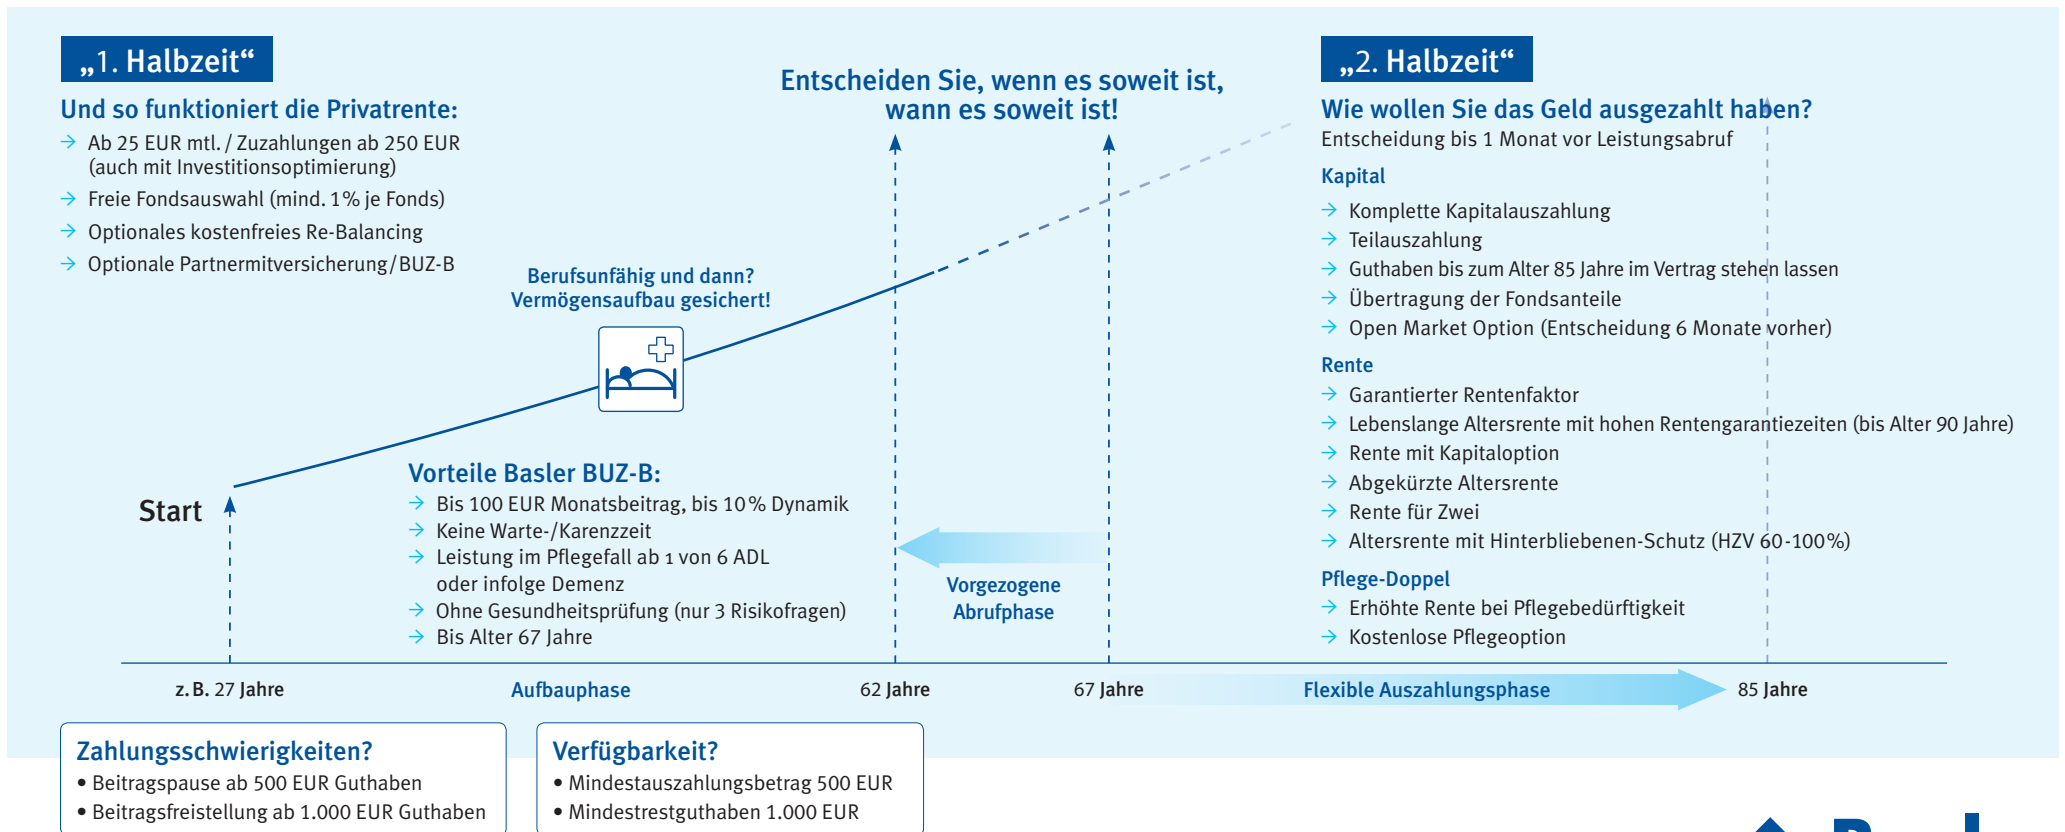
„1. Halbzeit“

Und so funktioniert die Privatrente:

→ Ab 25 EUR mtl. / Zuzahlungen ab 250 EUR (auch mit Investitionsoptimierung)

→ Freie Fondsauswahl (mind. 1 % je Fonds)

→ Optionales kostenfreies Re-Balancing

→ Optionale Partnermitversicherung / BUZ-B

Entscheiden Sie, wenn es soweit ist, wann es soweit ist!

„2. Halbzeit“

Wie wollen Sie das Geld ausgezahlt haben?

Entscheidung bis 1 Monat vor Leistungsabruf

Kapital

→ Komplette Kapitalauszahlung

→ Teilauszahlung

→ Guthaben bis zum Alter 85 Jahre im Vertrag stehen lassen

→ Übertragung der Fondsanteile

→ Open Market Option (Entscheidung 6 Monate vorher)

Rente

→ Garantierter Rentenfaktor

→ Lebenslange Altersrente mit hohen Rentengarantiezeiten (bis Alter 90 Jahre)

→ Rente mit Kapitaloption

→ Abgekürzte Altersrente

→ Rente für Zwei

→ Altersrente mit Hinterbliebenen-Schutz (HZV 60-100%)

Pflege-Doppel

→ Erhöhte Rente bei Pflegebedürftigkeit

→ Kostenlose Pflegeoption

Berufsunfähig und dann? Vermögensaufbau gesichert!

Start

Vorteile Basler BUZ-B:

→ Bis 100 EUR Monatsbeitrag, bis 10 % Dynamik

→ Keine Warte-/Karenzzeit

→ Leistung im Pflegefall ab 1 von 6 ADL oder infolge Demenz

→ Ohne Gesundheitsprüfung (nur 3 Risikofragen)

→ Bis Alter 67 Jahre

Vorgezogene Abrufphase

z. B. 27 Jahre

Aufbauphase

62 Jahre

67 Jahre

Flexible Auszahlungsphase

85 Jahre

Zahlungsschwierigkeiten?

• Beitragspause ab 500 EUR Guthaben

• Beitragsfreistellung ab 1.000 EUR Guthaben

Verfügbarkeit?

• Mindestauszahlungsbetrag 500 EUR

• Mindestrestguthaben 1.000 EUR